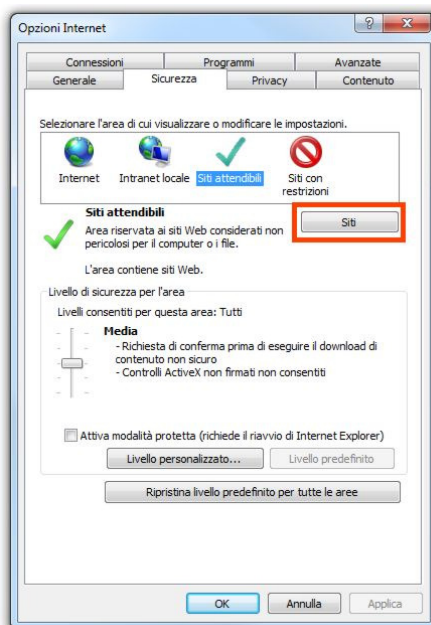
Opzioni Internet

?

Connessioni | Programmi | Avanzate
Generale | Sicurezza | Privacy | Contenuto

Selezionare l'area di cui visualizzare o modificare le impostazioni.

Internet
Intranet locale
Siti attendibili
Siti con restrizioni

Siti attendibili
Area riservata ai siti Web considerati non pericolosi per il computer o i file.

Siti

L'area contiene siti Web.

Livello di sicurezza per l'area

Livelli consentiti per questa area: Tutti

Media
- Richiesta di conferma prima di eseguire il download di contenuto non sicuro
- Controlli ActiveX non firmati non consentiti

Attiva modalità protetta (richiede il riavvio di Internet Explorer)

Livello personalizzato...
Livello predefinito

Ripristina livello predefinito per tutte le aree

OK
Annulla
Applica